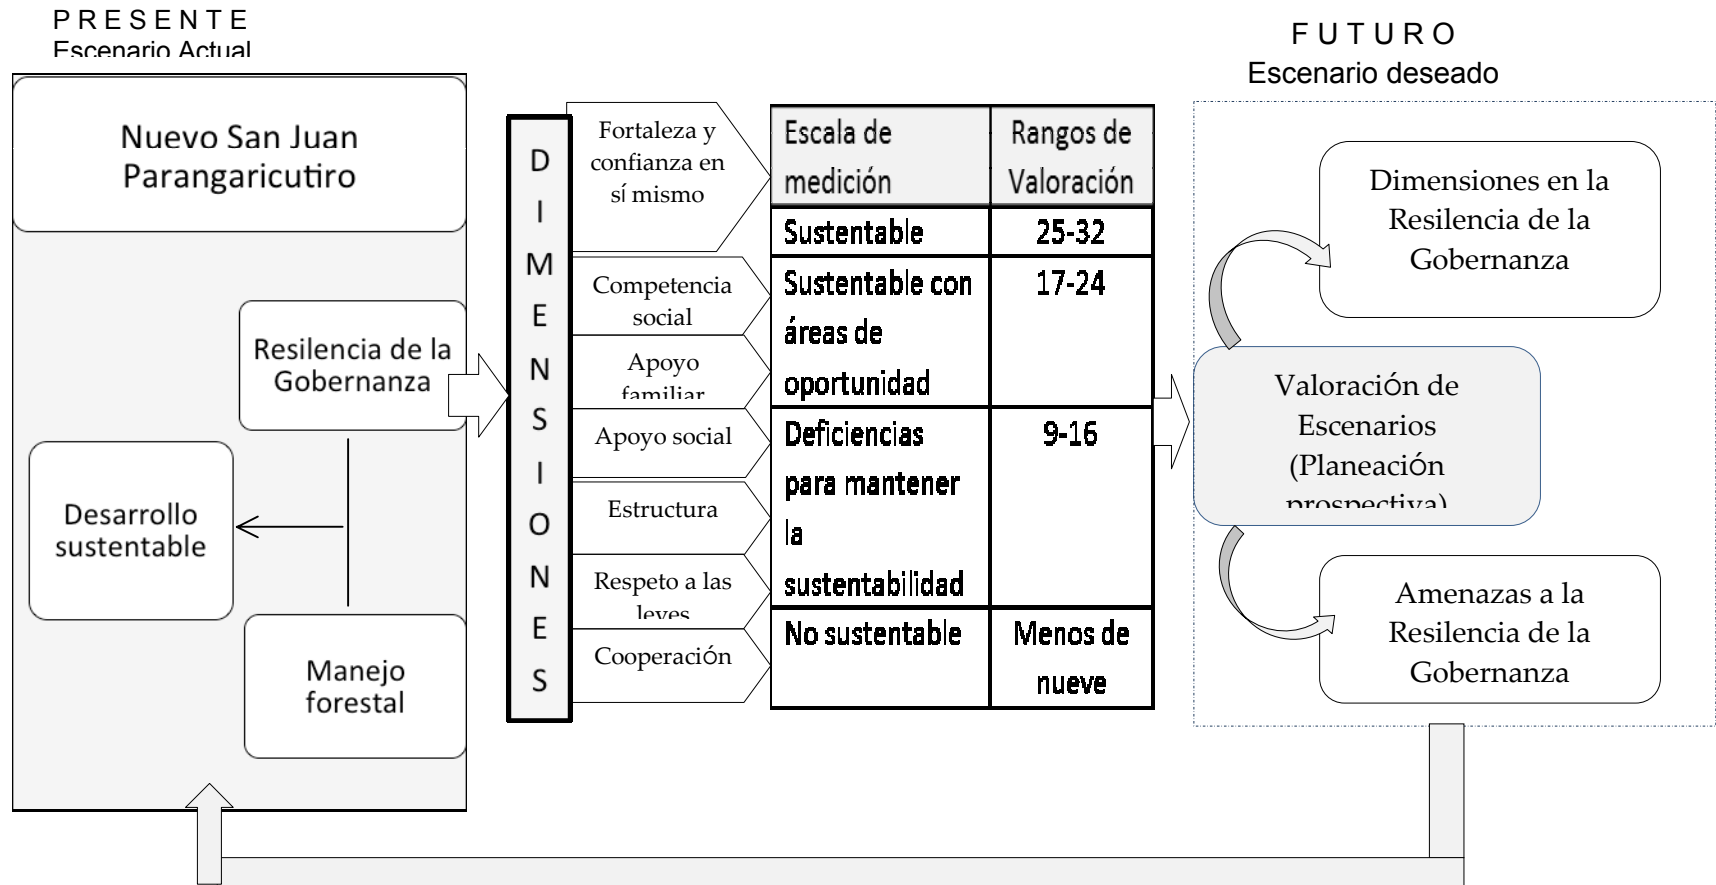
P R E S E N T E
Escenario Actual

Nuevo San Juan Parangaricutiro

Resilencia de la Gobernanza

Desarrollo sustentable

Manejo forestal

D I M E N S I O N E S

Fortaleza y confianza en sí mismo

Competencia social

Apoyo familiar

Apoyo social

Estructura

Respeto a las leyes

Cooperación

| Escala de medición | Rangos de Valoración |
|---|---|
| Sustentable | 25-32 |
| Sustentable con áreas de oportunidad | 17-24 |
| Deficiencias para mantener la sustentabilidad | 9-16 |
| No sustentable | Menos de nueve |

F U T U R O
Escenario deseado

Dimensiones en la Resilencia de la Gobernanza

Valoración de Escenarios (Planeación prospectiva)

Amenazas a la Resilencia de la Gobernanza